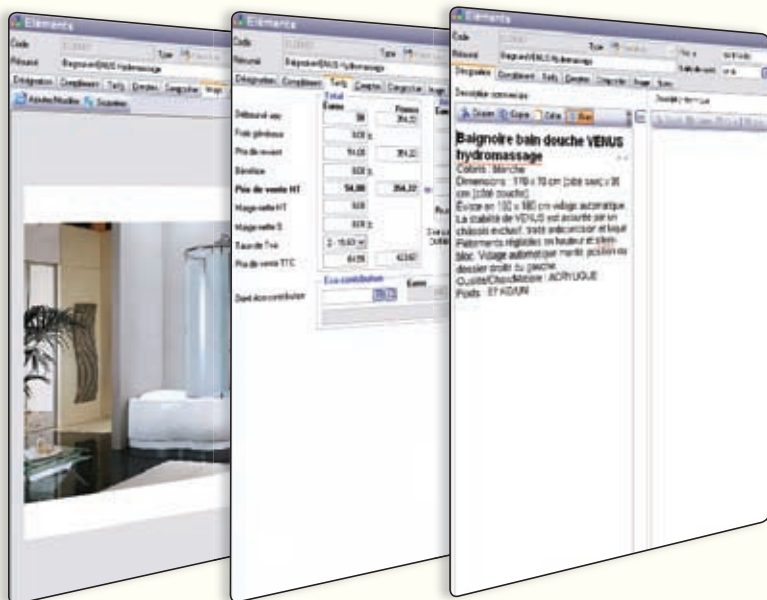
Eléments

Code
Type
Désignation Compléments Tarifs Compte Catégories Image
Ajouter/Modifier Supprimer

Eléments

Code
Type
Résumé Baignoire VENUS hydromassage
Désignation Compléments Tarifs Comptes Catégories Image

Total Euros Francs
Déboursé sec 98
Frais généraux 0,00
Prix de revient 54,00 354,22
Bénéfice 0,00
Prix de vente HT 54,00 354,22
Marge nette HT 0,00
Marge nette % 0,00
Taux de Tva
Prix de vente TTC 64,58 423,63

Eco-contribution
Euros
Dont éco-contribution

Eléments

Code
Type
Résumé Baignoire VENUS hydromassage
Désignation Compléments Tarifs Comptes Catégories Image Suivi
Description commerciale

Baignoire bain douche VENUS hydromassage
Coloris : Blanche
Dimensions : 170 x 70 cm (côté bain) x 95 cm (côté douche)
Existe en 150 x 180 cm vidage automatique. La stabilité de VENUS est assurée par un châssis exclusif, trois métallique et liqui Piètements réglables en hauteur et silen-bloc. Vidage automatique manuel, position du dossier droit ou gauche.
Qualité/Chassis/Matière : ACRYLIQUE
Poids : 57 KG/UN